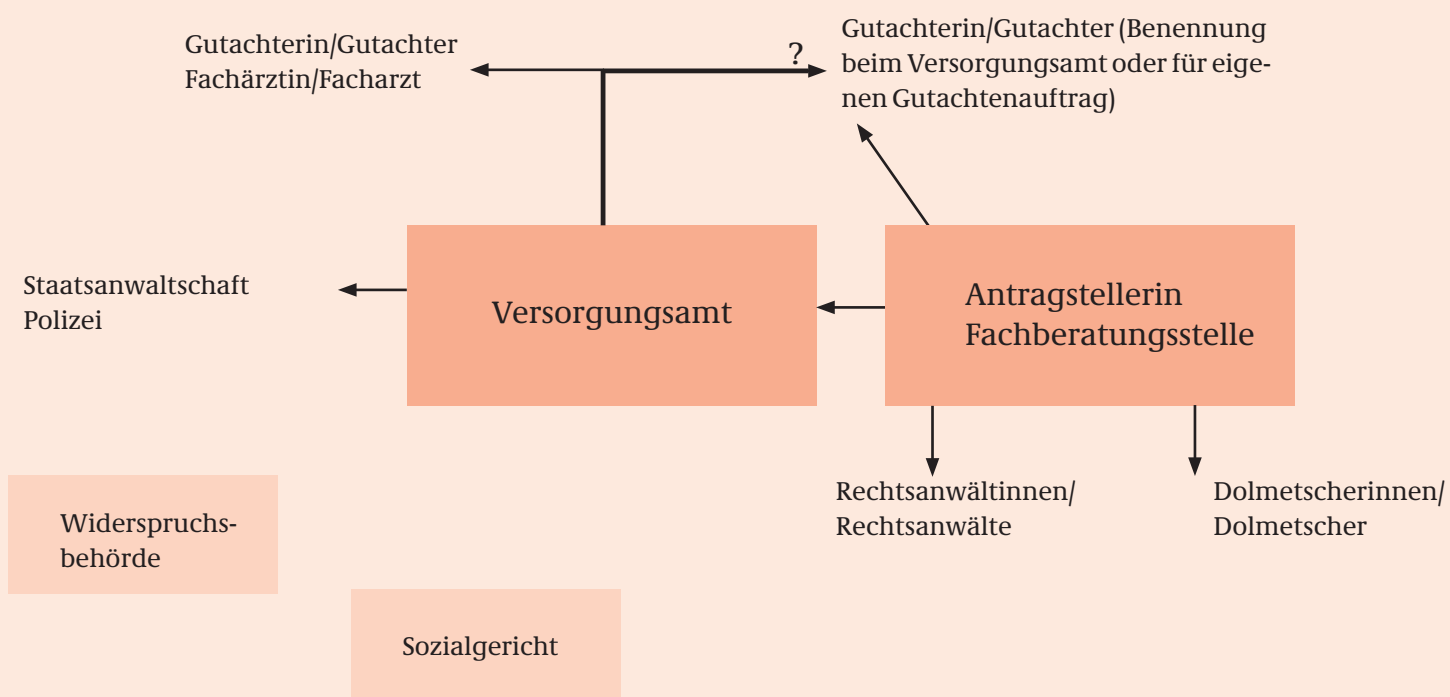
Gutachterin/Gutachter
Fachärztin/Facharzt

?

Gutachterin/Gutachter (Benennung beim Versorgungsamt oder für eigenen Gutachtenauftrag)

Staatsanwaltschaft
Polizei

Versorgungsamt

Antragstellerin
Fachberatungsstelle

Rechtsanwältinnen/
Rechtsanwälte

Dolmetscherinnen/
Dolmetscher

Widerspruchsbehörde

Sozialgericht